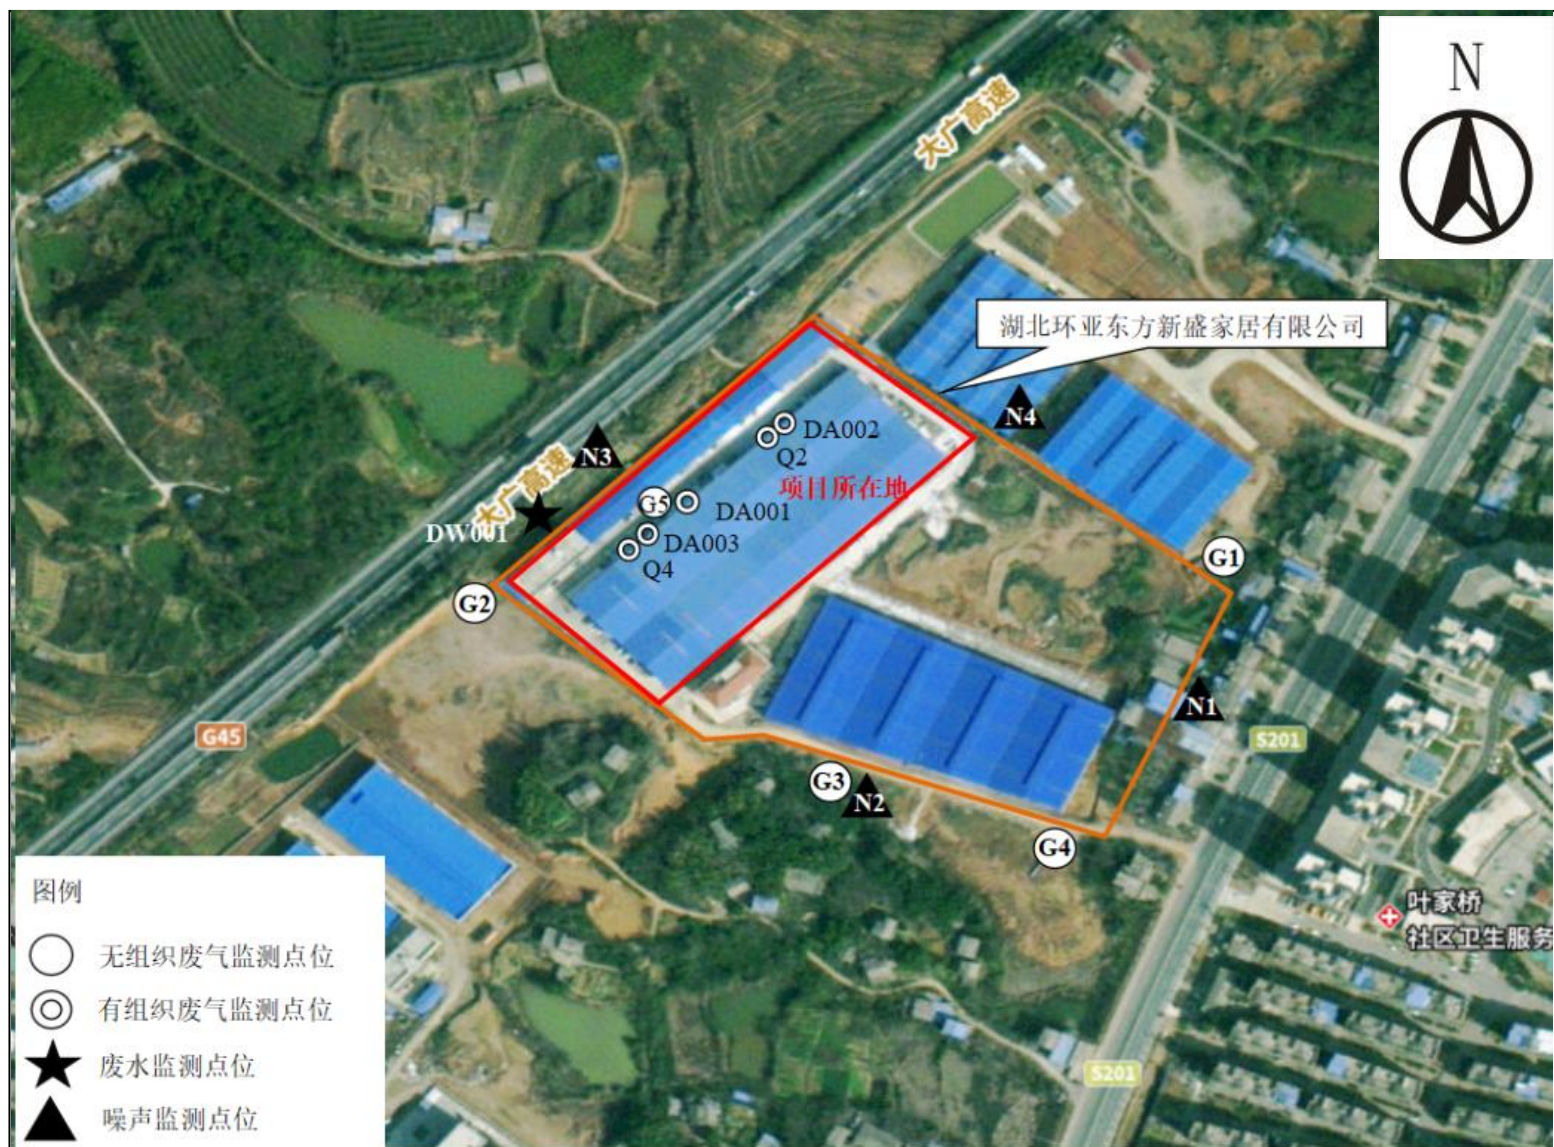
N

大广高速

湖北环亚东方新盛家居有限公司

N4

DA002

Q2

N3

大广高速

项目所在地

G5

DA001

DW001

DA003

Q4

G1

G2

N1

G45

S201

G3

N2

G4

叶家桥

社区卫生服务

S201

图例

无组织废气监测点位

有组织废气监测点位

废水监测点位

噪声监测点位